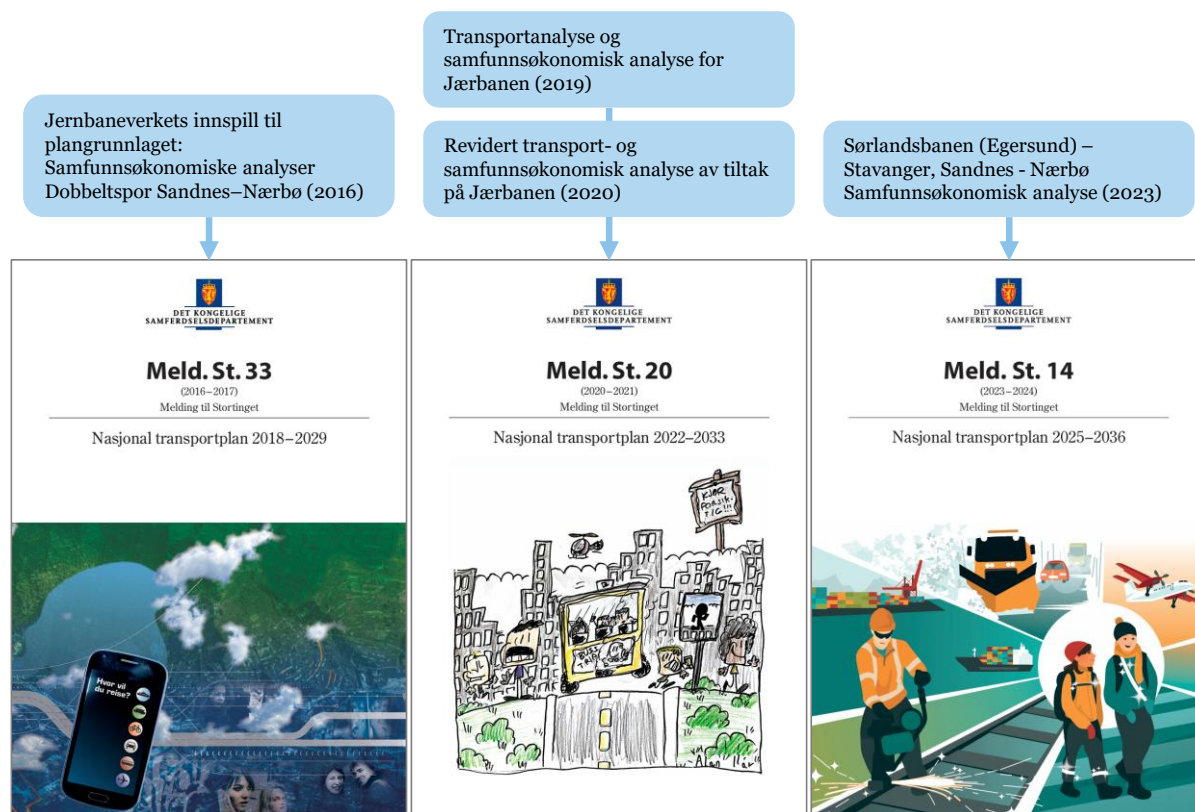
Transportanalyse og samfunnsøkonomisk analyse for Jærbanen (2019)

Jernbaneverkets innspill til plangrunnlaget: Samfunnsøkonomiske analyser Dobbeltspor Sandnes–Nærbø (2016)

Revidert transport- og samfunnsøkonomisk analyse av tiltak på Jærbanen (2020)

Sørlandsbanen (Egersund) – Stavanger, Sandnes - Nærbø Samfunnsøkonomisk analyse (2023)

DET KONGELIGE SAMFERDSELSDEPARTEMENT

Meld. St. 33
(2016–2017)
Melding til Stortinget

Nasjonal transportplan 2018–2029

Hvor vil du reise?

DET KONGELIGE SAMFERDSELSDEPARTEMENT

Meld. St. 20
(2020–2021)
Melding til Stortinget

Nasjonal transportplan 2022–2033

KJØR FORSIKTIG!!!

DET KONGELIGE SAMFERDSELSDEPARTEMENT

Meld. St. 14
(2023–2024)
Melding til Stortinget

Nasjonal transportplan 2025–2036